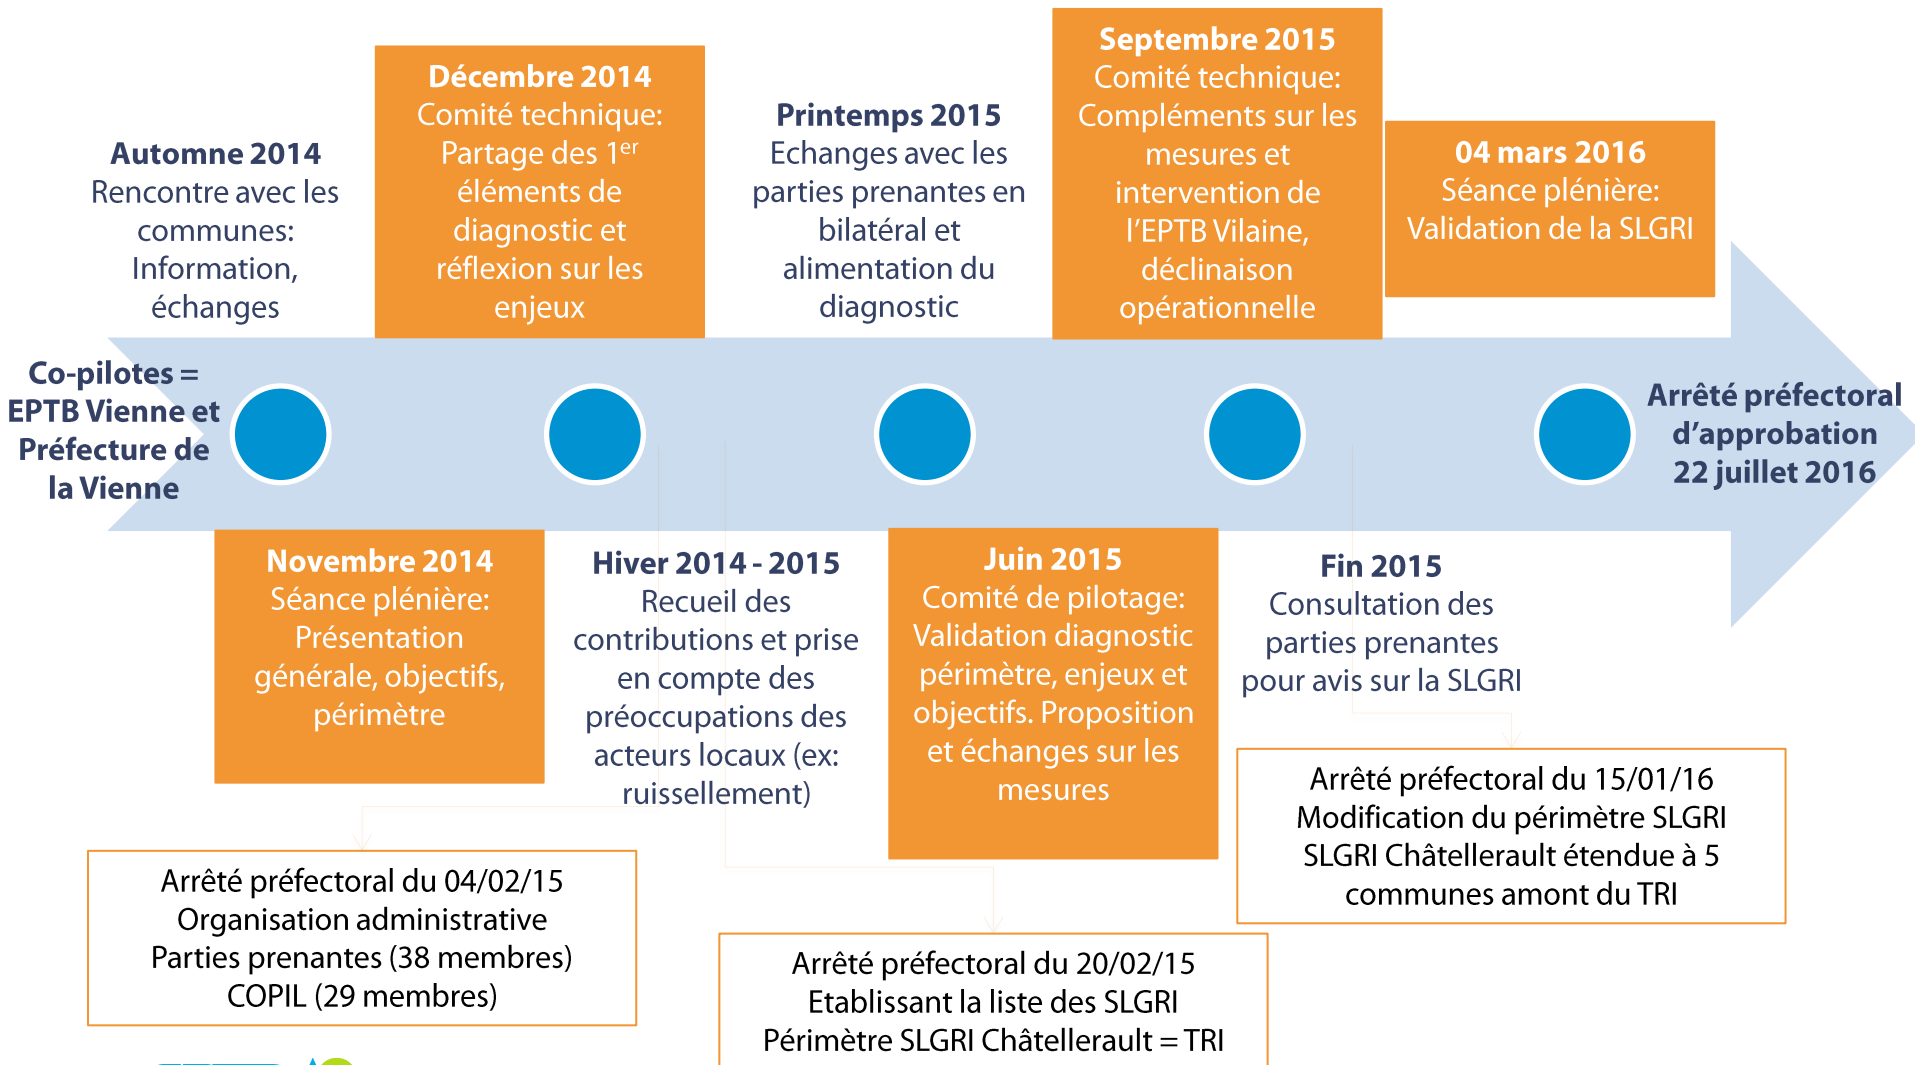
Automne 2014
Rencontre avec les communes: Information, échanges

Décembre 2014
Comité technique: Partage des 1$^{er}$ éléments de diagnostic et réflexion sur les enjeux

Printemps 2015
Echanges avec les parties prenantes en bilatéral et alimentation du diagnostic

Septembre 2015
Comité technique: Compléments sur les mesures et intervention de l'EPTB Vilaine, déclinaison opérationnelle

04 mars 2016
Séance plénière: Validation de la SLGRI

Co-pilotes = EPTB Vienne et Préfecture de la Vienne

Arrêté préfectoral d'approbation 22 juillet 2016

Novembre 2014
Séance plénière: Présentation générale, objectifs, périmètre

Hiver 2014 - 2015
Recueil des contributions et prise en compte des préoccupations des acteurs locaux (ex: ruissellement)

Juin 2015
Comité de pilotage: Validation diagnostic périmètre, enjeux et objectifs. Proposition et échanges sur les mesures

Fin 2015
Consultation des parties prenantes pour avis sur la SLGRI

Arrêté préfectoral du 15/01/16
Modification du périmètre SLGRI
SLGRI Châtellerault étendue à 5 communes amont du TRI

Arrêté préfectoral du 04/02/15
Organisation administrative
Parties prenantes (38 membres)
COPIL (29 membres)

Arrêté préfectoral du 20/02/15
Etablissant la liste des SLGRI
Périmètre SLGRI Châtellerault = TRI